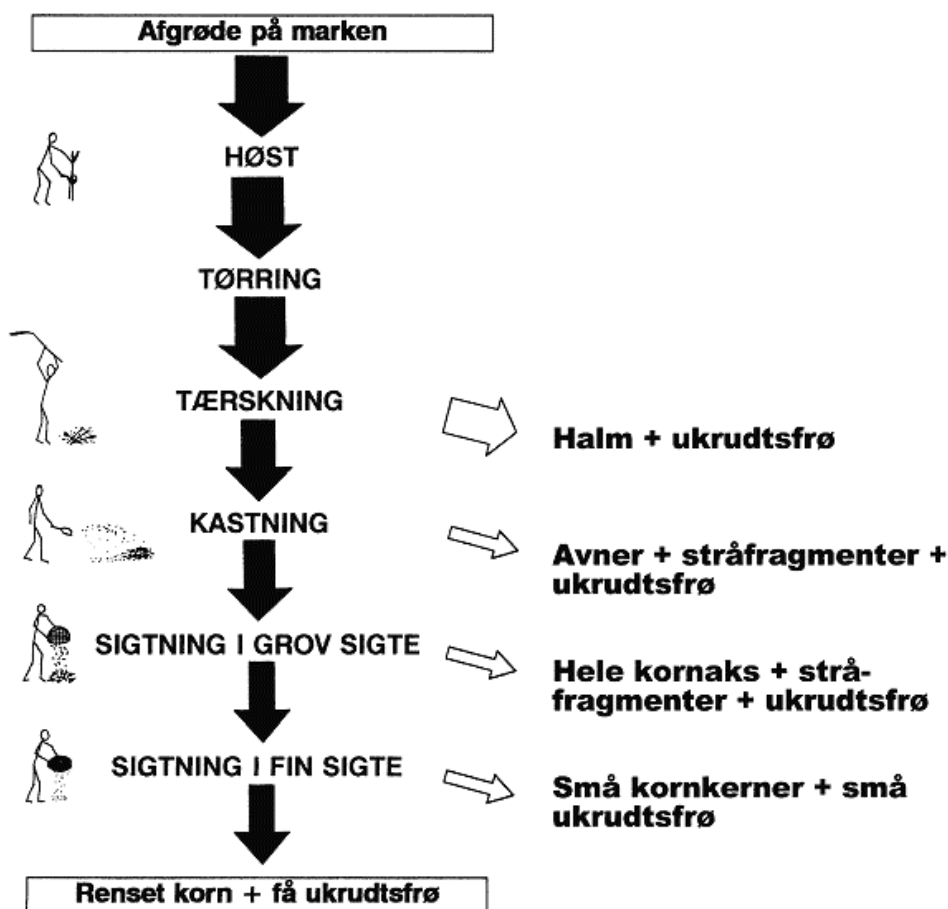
Afgrøde på marken

HØST

TØRRING

TÆRSKNING

Halm + ukrudtsfrø

KASTNING

Avner + stråfragmenter + ukrudtsfrø

SIGTNING I GROV SIGTE

Hele kornaks + stråfragmenter + ukrudtsfrø

SIGTNING I FIN SIGTE

Små kornkerner + små ukrudtsfrø

Renset korn + få ukrudtsfrø